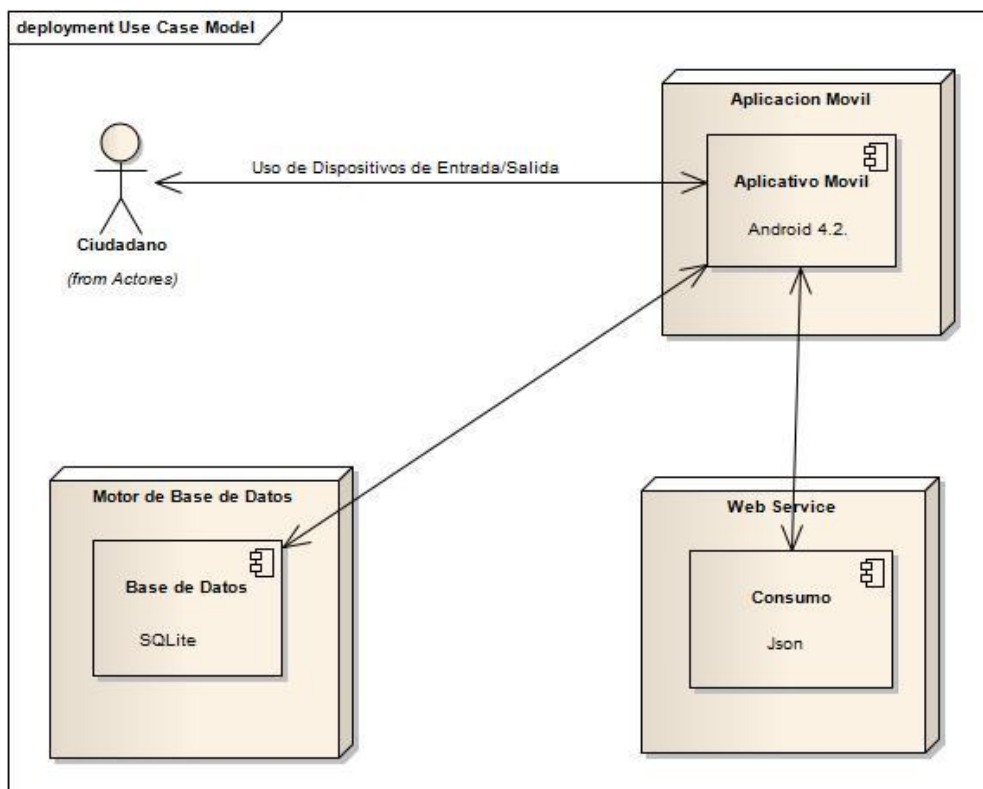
deployment Use Case Model

Ciudadano

(from Actores)

Uso de Dispositivos de Entrada/Salida

Aplicacion Movil

Aplicativo Movil

Android 4.2.

Motor de Base de Datos

Base de Datos

SQLite

Web Service

Consumo

Json